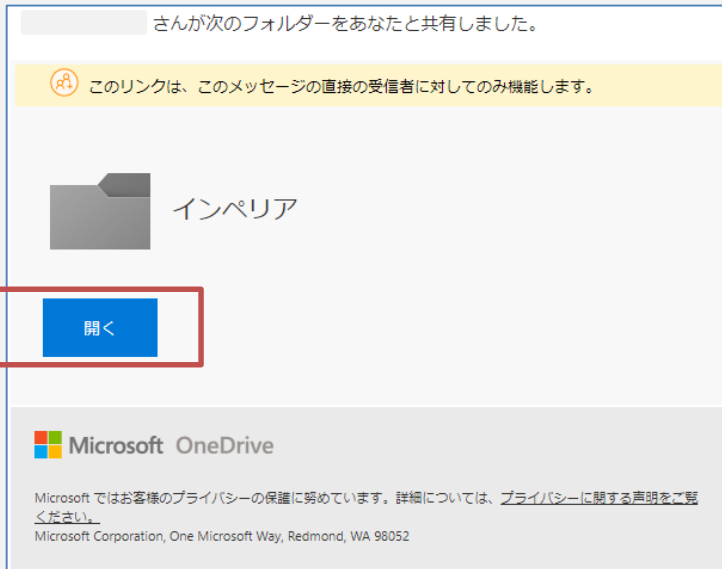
さんが次のフォルダーをあなたと共有しました。

このリンクは、このメッセージの直接の受信者に対してのみ機能します。

インペリア

開く

Microsoft OneDrive

Microsoft ではお客様のプライバシーの保護に努めています。詳細については、プライバシーに関する声明をご覧ください。
Microsoft Corporation, One Microsoft Way, Redmond, WA 98052